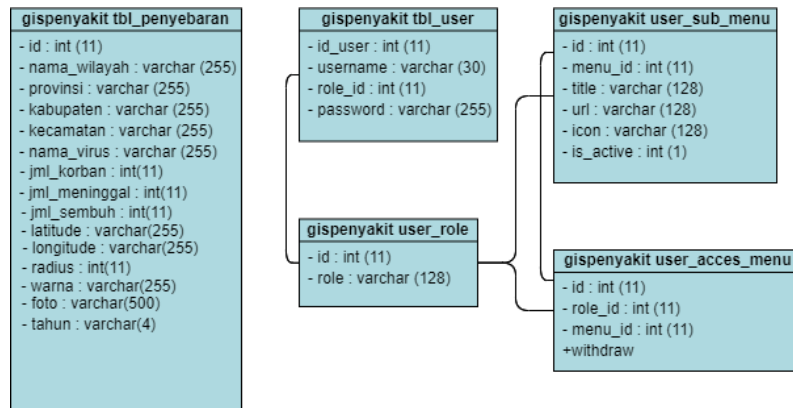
gispenyakit tbl_penyebaran

- id : int (11)
- nama_wilayah : varchar (255)
- provinsi : varchar (255)
- kabupaten : varchar (255)
- kecamatan : varchar (255)
- nama_virus : varchar (255)
- jml_korban : int(11)
- jml_meninggal : int(11)
- jml_sembuh : int(11)
- latitude : varchar(255)
- longitude : varchar(255)
- radius : int(11)
- warna : varchar(255)
- foto : varchar(500)
- tahun : varchar(4)

gispenyakit tbl_user

- id_user : int (11)
- username : varchar (30)
- role_id : int (11)
- password : varchar (255)

gispenyakit user_role

- id : int (11)
- role : varchar (128)

gispenyakit user_sub_menu

- id : int (11)
- menu_id : int (11)
- title : varchar (128)
- url : varchar (128)
- icon : varchar (128)
- is_active : int (1)

gispenyakit user_acces_menu

- id : int (11)
- role_id : int (11)
- menu_id : int (11)
+withdraw